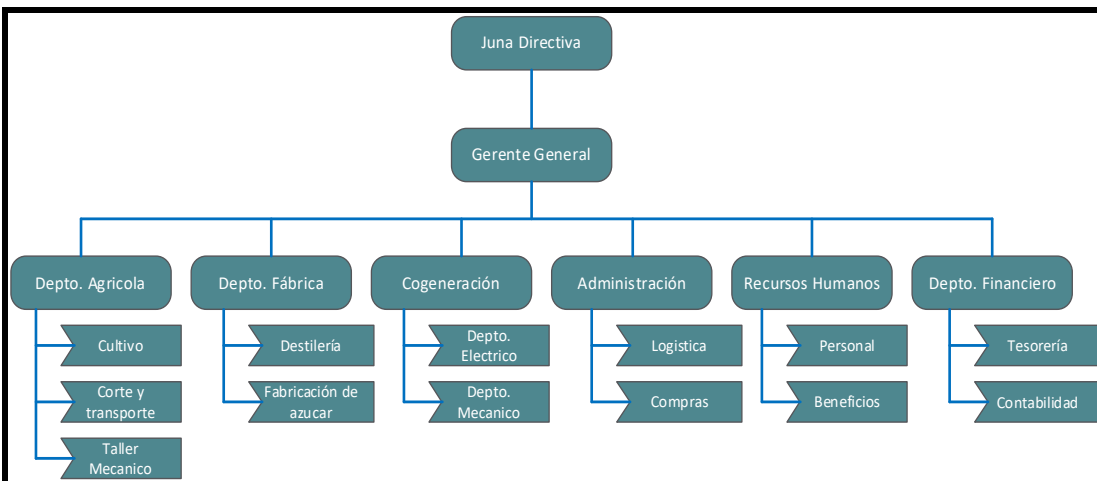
Juna Directiva

Gerente General

Depto. Agricola

Cultivo

Corte y transporte

Taller Mecanico

Depto. Fábrica

Destilería

Fabricación de azucar

Cogeneración

Depto. Electrico

Depto. Mecanico

Administración

Logistica

Compras

Recursos Humanos

Personal

Beneficios

Depto. Financiero

Tesorería

Contabilidad